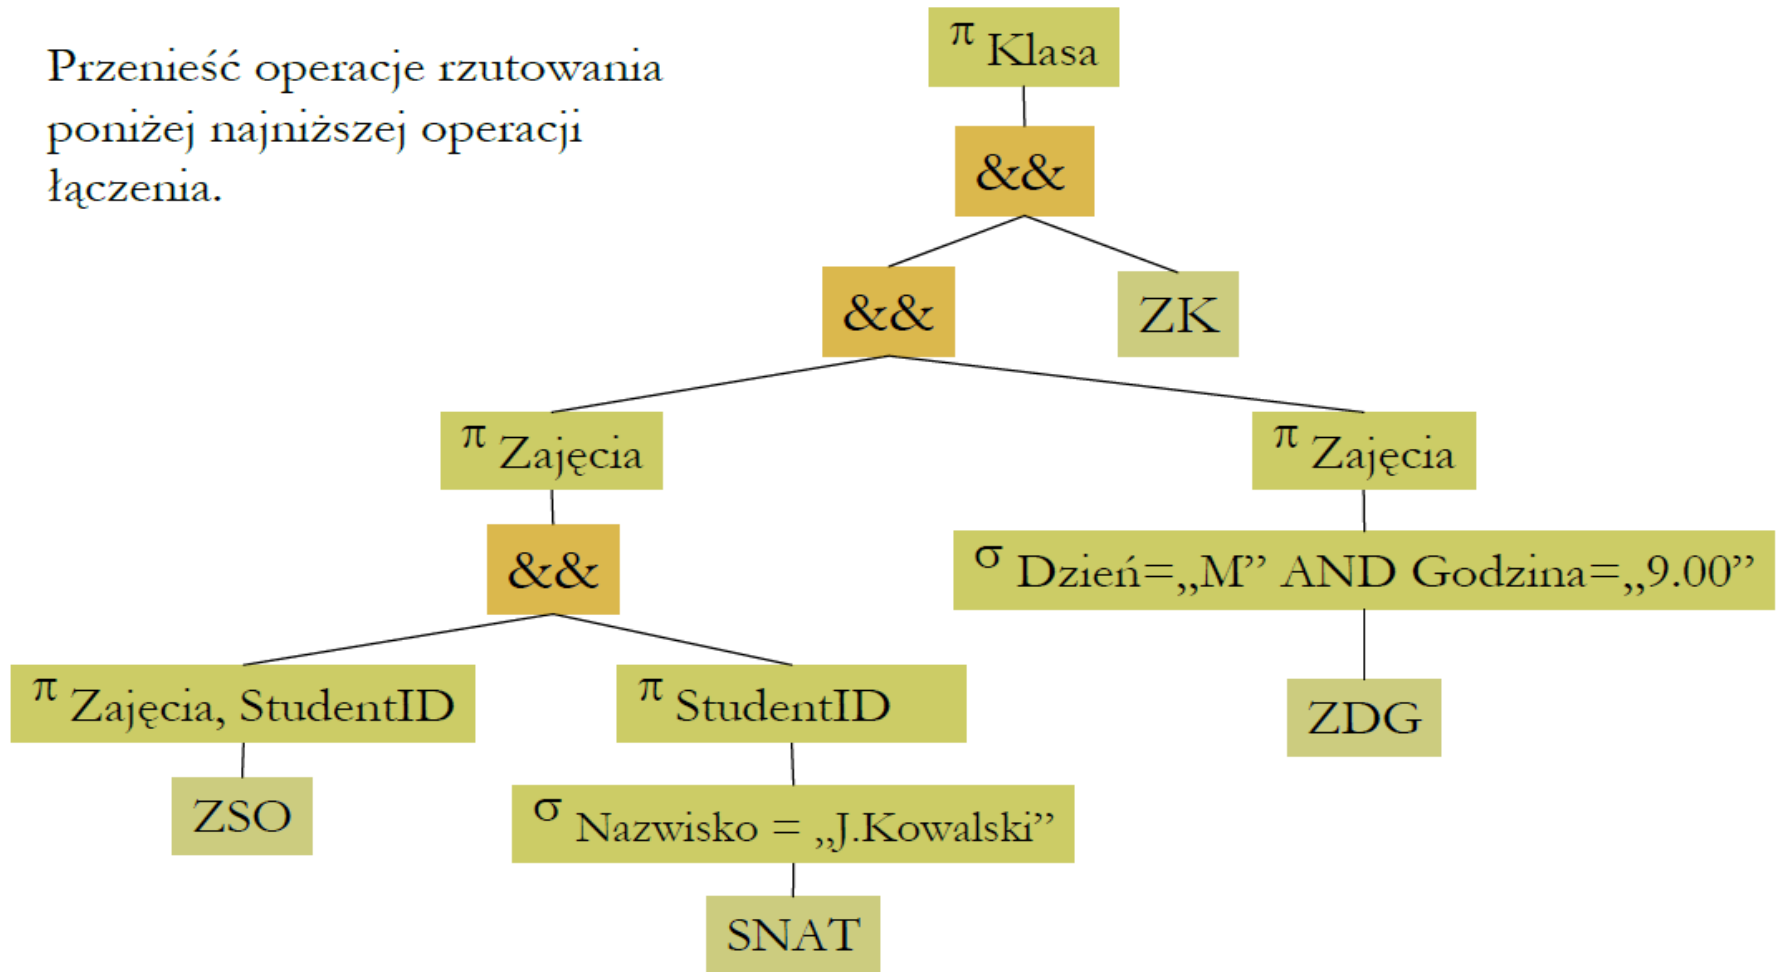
Przenieść operacje rzutowania poniżej najniższej operacji łączenia.

$\pi$ Klasa

&&

&&

ZK

$\pi$ Zajęcia

$\pi$ Zajęcia

&&

$\sigma$ Dzień=„M” AND Godzina=„9.00”

$\pi$ Zajęcia, StudentID

$\pi$ StudentID

ZDG

ZSO

$\sigma$ Nazwisko = „J.Kowalski”

SNAT